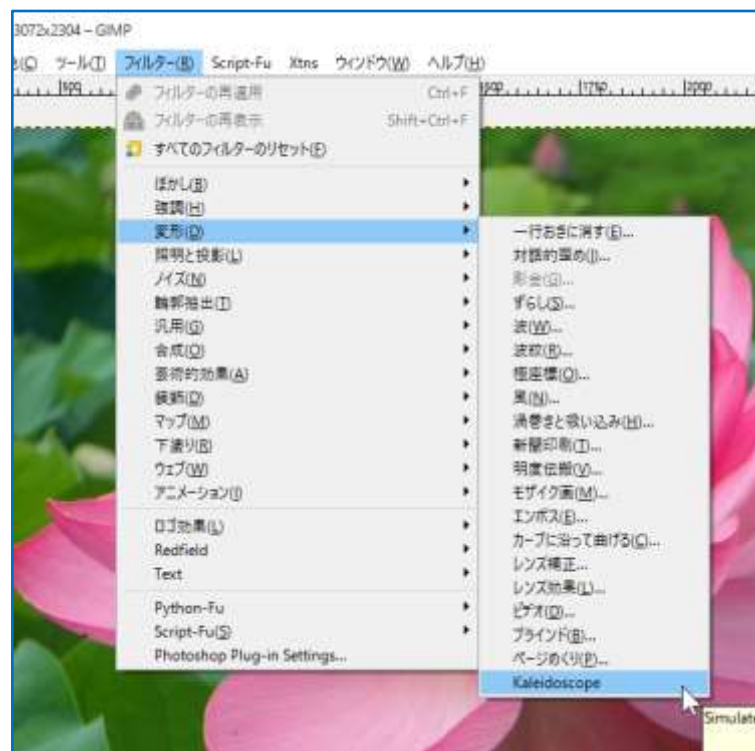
3072x2304 – GIMP

色(C) ツール(T) フィルター(R) Script-Fu Xtns ウィンドウ(W) ヘルプ(H)

フィルターの再適用 Ctrl+F
フィルターの再表示 Shift+Ctrl+F
すべてのフィルターのリセット(E)
ぼかし(B)
強調(H)
変形(D)
照明と投影(L)
ノイズ(N)
輪郭抽出(T)
汎用(G)
合成(O)
芸術的効果(A)
装飾(D)
マップ(M)
下塗り(R)
ウェブ(W)
アニメーション(I)
ロゴ効果(L)
Redfield
Text
Python-Fu
Script-Fu(S)
Photoshop Plug-in Settings...

一行おきに消す(E)...
対話的変形(I)...
形全(G)...
ずらし(S)...
波(W)...
波紋(R)...
極座標(O)...
風(N)...
渦巻きと吸い込み(H)...
新聞印刷(T)...
明度伝搬(V)...
モザイク画(M)...
エンボス(E)...
カーブに沿って曲げる(C)...
レンズ補正...
レンズ効果(L)...
ビデオ(D)...
ブラインド(B)...
ページめくり(P)...
Kaleidoscope

Simulat